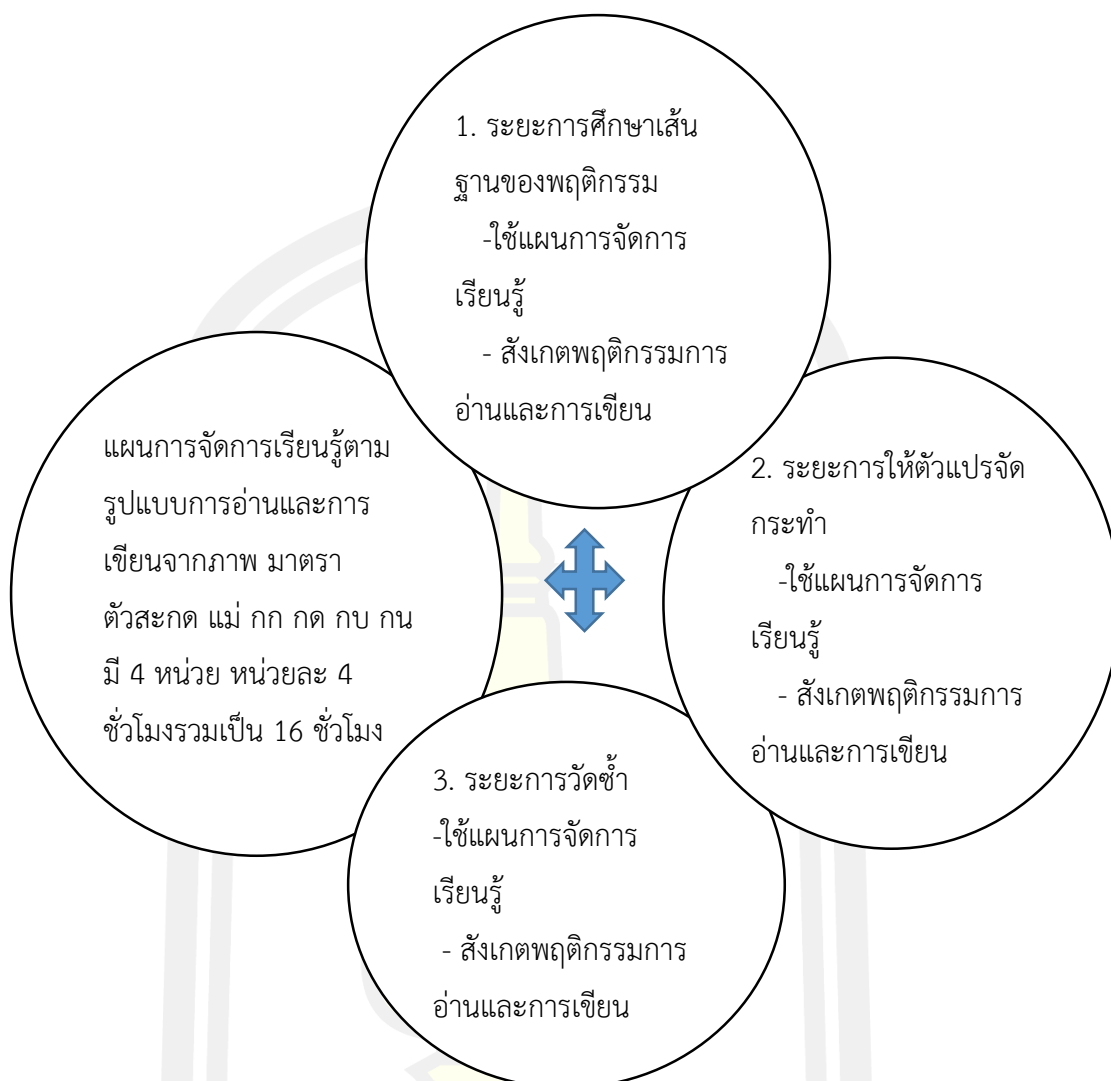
1. ระยะการศึกษาเส้นฐานของพฤติกรรม
-ใช้แผนการจัดการเรียนรู้
- สังเกตพฤติกรรมการอ่านและการเขียน

แผนการจัดการเรียนรู้ตามรูปแบบการอ่านและการเขียนจากภาพ มาตราตัวสะกด แม่ กก กด กบ กน มี 4 หน่วย หน่วยละ 4 ชั่วโมงรวมเป็น 16 ชั่วโมง

2. ระยะการให้ตัวแปรจัดกระทำ
-ใช้แผนการจัดการเรียนรู้
- สังเกตพฤติกรรมการอ่านและการเขียน

3. ระยะการวัดซ้ำ
-ใช้แผนการจัดการเรียนรู้
- สังเกตพฤติกรรมการอ่านและการเขียน